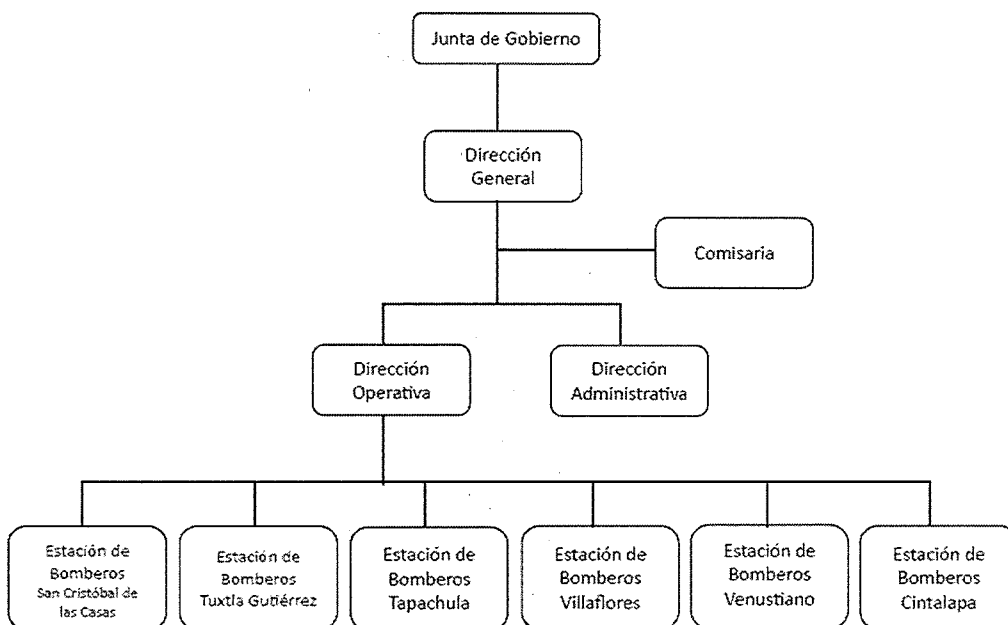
Junta de Gobierno

Dirección General

Comisaria

Dirección Operativa

Dirección Administrativa

Estación de Bomberos San Cristóbal de las Casas

Estación de Bomberos Tuxtla Gutiérrez

Estación de Bomberos Tapachula

Estación de Bomberos Villaflores

Estación de Bomberos Venustiano

Estación de Bomberos Cintalapa